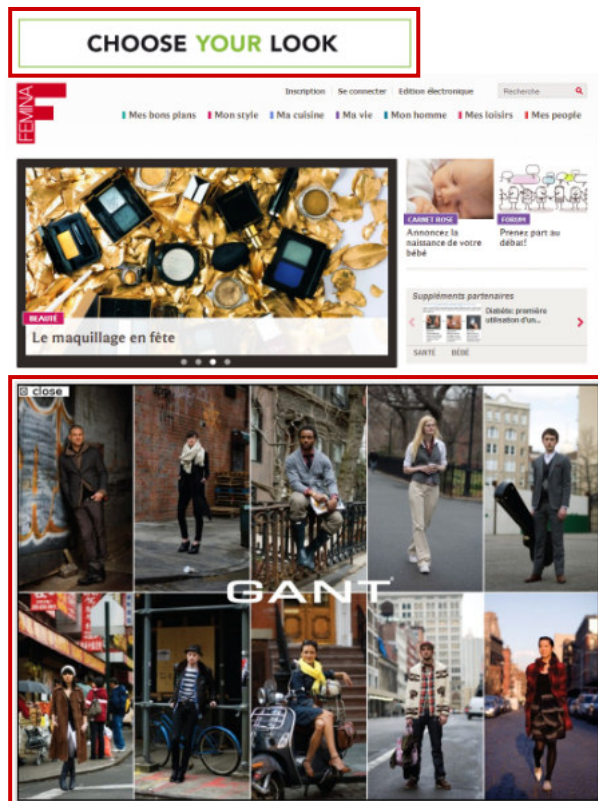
CHOOSE YOUR LOOK

FEMINA

Inscription | Se connecter | Edition électronique | Recherche

Mes bons plans | Mon style | Ma cuisine | Ma vie | Mon homme | Mes loisirs | Mes people

BEAUTÉ

Le maquillage en fête

CARNET ROSE

Annoncez la naissance de votre bébé

FORUM

Prenez part au débat!

Suppléments partenaires

Diabète: première utilisation d'un...

SANTÉ | BÉBÉ

close

GANT